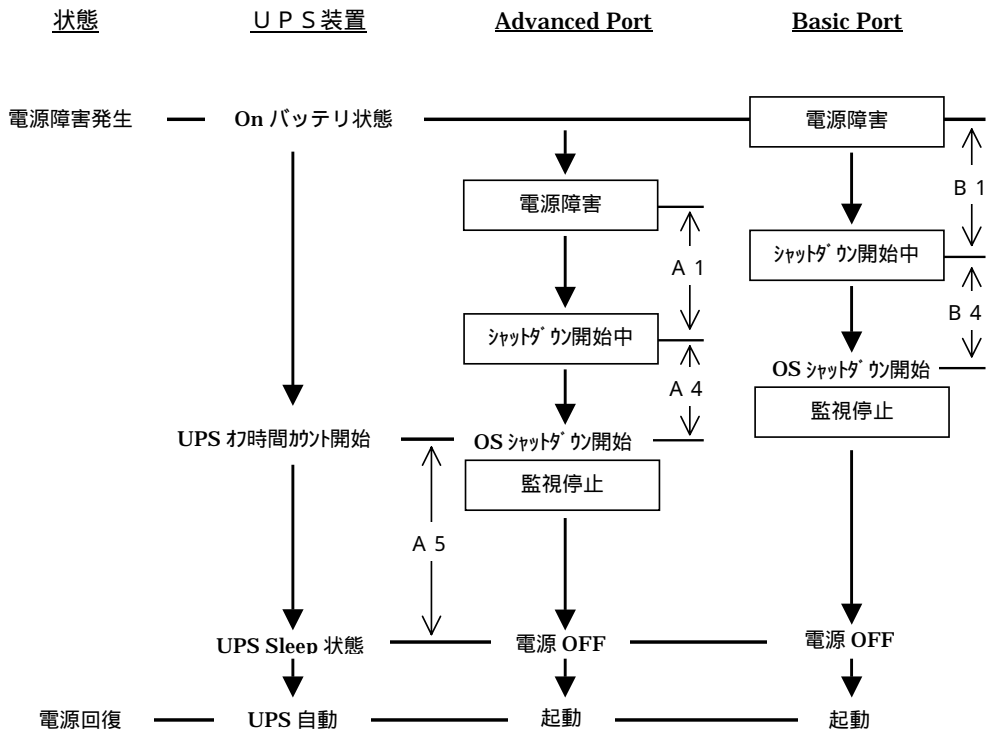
状態

ＵＰＳ装置

Advanced Port

Basic Port

電源障害発生

On バッテリ状態

電源障害

Ｂ１

電源障害

Ａ１

ｼｬｯﾄﾀﾞｳﾝ開始中

Ｂ４

ｼｬｯﾄﾀﾞｳﾝ開始中

Ａ４

OS ｼｬｯﾄﾀﾞｳﾝ開始

監視停止

UPS ｵﾌ時間ｶｳﾝﾄ開始

OS ｼｬｯﾄﾀﾞｳﾝ開始

監視停止

Ａ５

UPS Sleep 状態

電源 OFF

電源 OFF

電源回復

UPS 自動

起動

起動